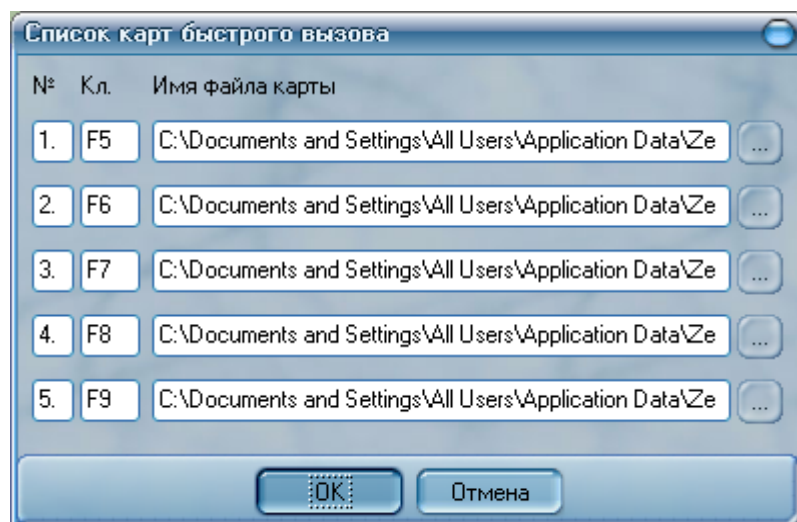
Список карт быстрого вызова

№ Кл. Имя файла карты

1. F5 C:\Documents and Settings\All Users\Application Data\Ze ...

2. F6 C:\Documents and Settings\All Users\Application Data\Ze ...

3. F7 C:\Documents and Settings\All Users\Application Data\Ze ...

4. F8 C:\Documents and Settings\All Users\Application Data\Ze ...

5. F9 C:\Documents and Settings\All Users\Application Data\Ze ...

OK Отмена